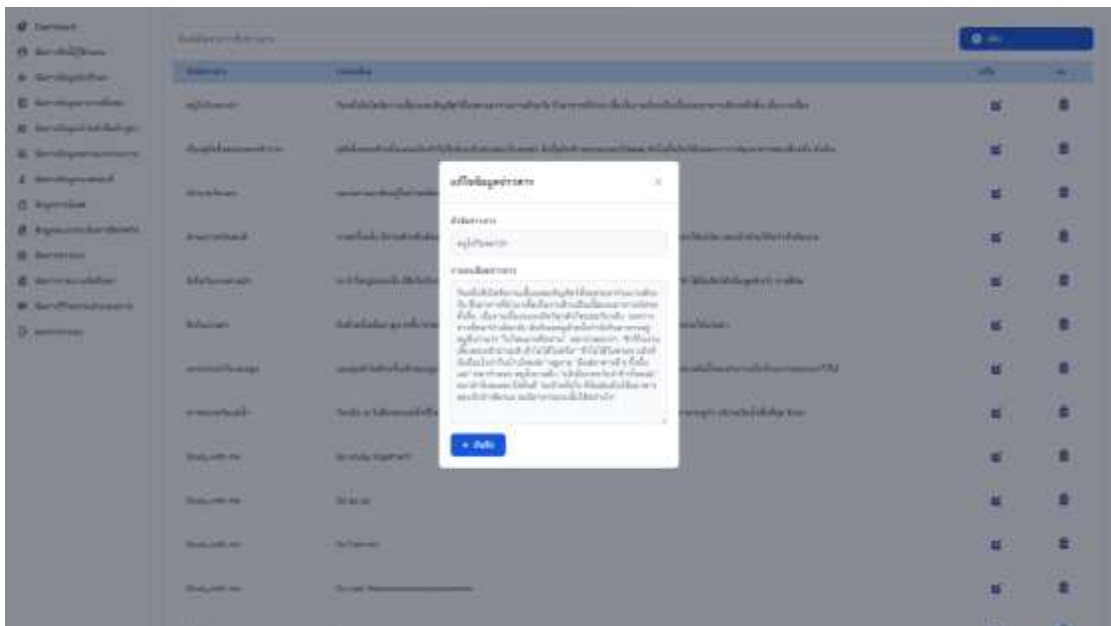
Dashboard
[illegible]
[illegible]
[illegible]
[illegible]
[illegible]
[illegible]
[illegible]
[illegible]
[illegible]
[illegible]
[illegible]
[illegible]

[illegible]

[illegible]

| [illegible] | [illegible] | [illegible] | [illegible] |
|---|---|---|---|
| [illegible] | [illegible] | | |
| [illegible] | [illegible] | | |
| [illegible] | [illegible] | | |
| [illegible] | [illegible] | | |
| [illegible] | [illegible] | | |
| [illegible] | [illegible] | | |
| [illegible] | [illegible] | | |
| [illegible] | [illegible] | | |
| Study_with_me | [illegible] | | |
| Study_with_me | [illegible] | | |
| Study_with_me | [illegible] | | |
| Study_with_me | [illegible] | | |

แก้ไขข้อมูลข่าวสาร

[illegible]

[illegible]

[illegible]

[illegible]

+ บันทึก